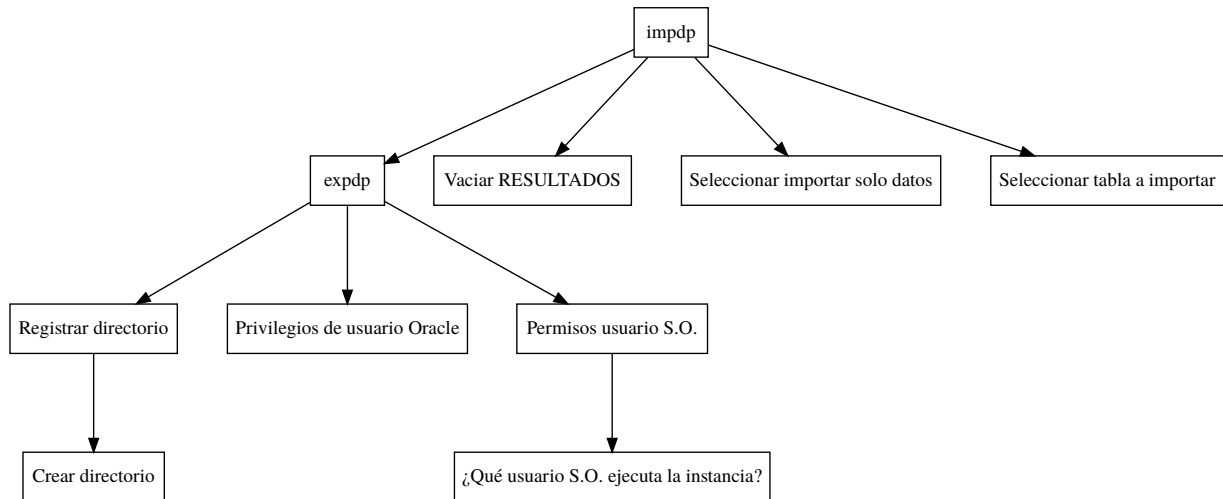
impdp

expdp

Vaciar RESULTADOS

Seleccionar importar solo datos

Seleccionar tabla a importar

Registrar directorio

Privilegios de usuario Oracle

Permisos usuario S.O.

Crear directorio

¿Qué usuario S.O. ejecuta la instancia?